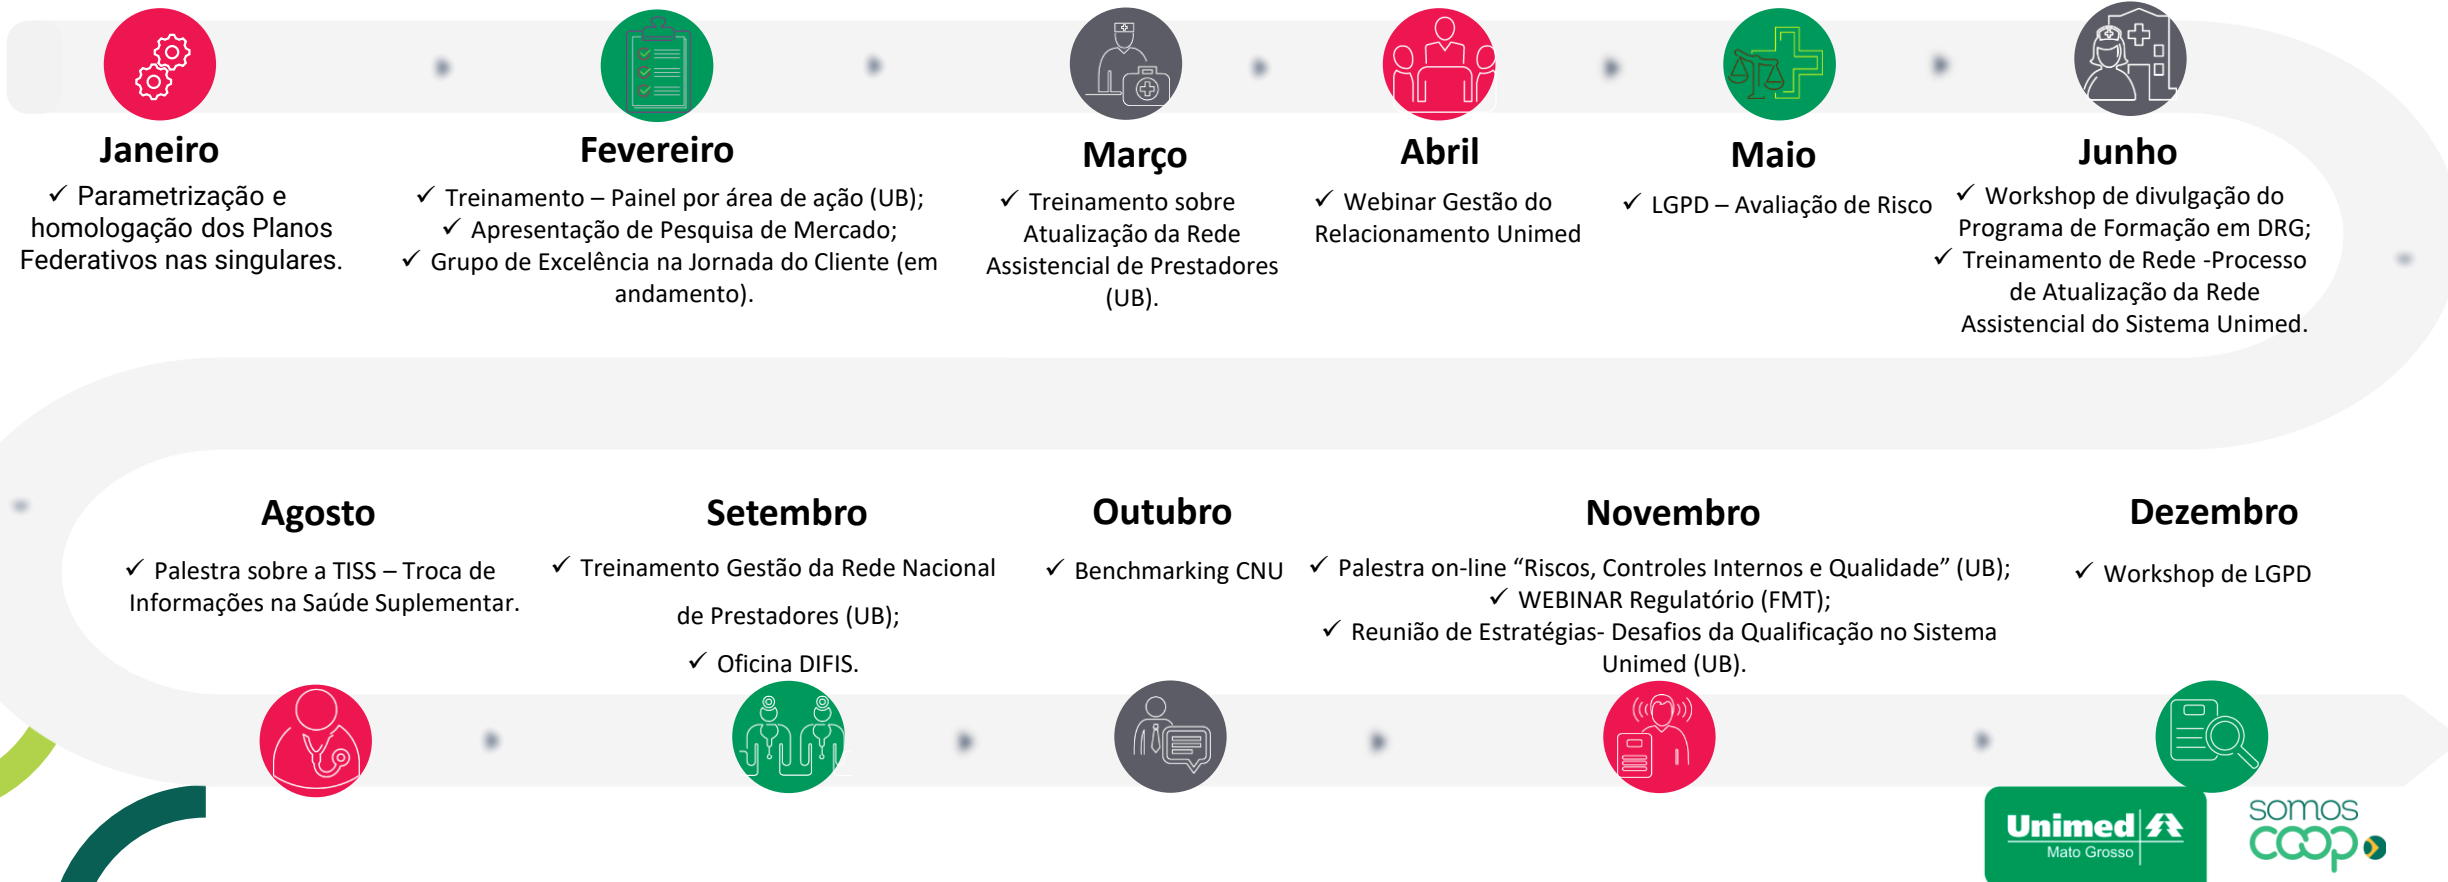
Janeiro

✓ Parametrização e homologação dos Planos Federativos nas singulares.

Fevereiro

✓ Treinamento – Painel por área de ação (UB);
✓ Apresentação de Pesquisa de Mercado;
✓ Grupo de Excelência na Jornada do Cliente (em andamento).

Março

✓ Treinamento sobre Atualização da Rede Assistencial de Prestadores (UB).

Abril

✓ Webinar Gestão do Relacionamento Unimed

Maio

✓ LGPD – Avaliação de Risco

Junho

✓ Workshop de divulgação do Programa de Formação em DRG;
✓ Treinamento de Rede -Processo de Atualização da Rede Assistencial do Sistema Unimed.

Agosto

✓ Palestra sobre a TISS – Troca de Informações na Saúde Suplementar.

Setembro

✓ Treinamento Gestão da Rede Nacional de Prestadores (UB);
✓ Oficina DIFIS.

Outubro

✓ Benchmarking CNU

Novembro

✓ Palestra on-line “Riscos, Controles Internos e Qualidade” (UB);
✓ WEBINAR Regulatório (FMT);
✓ Reunião de Estratégias- Desafios da Qualificação no Sistema Unimed (UB).

Dezembro

✓ Workshop de LGPD

Unimed Mato Grosso

somos coop